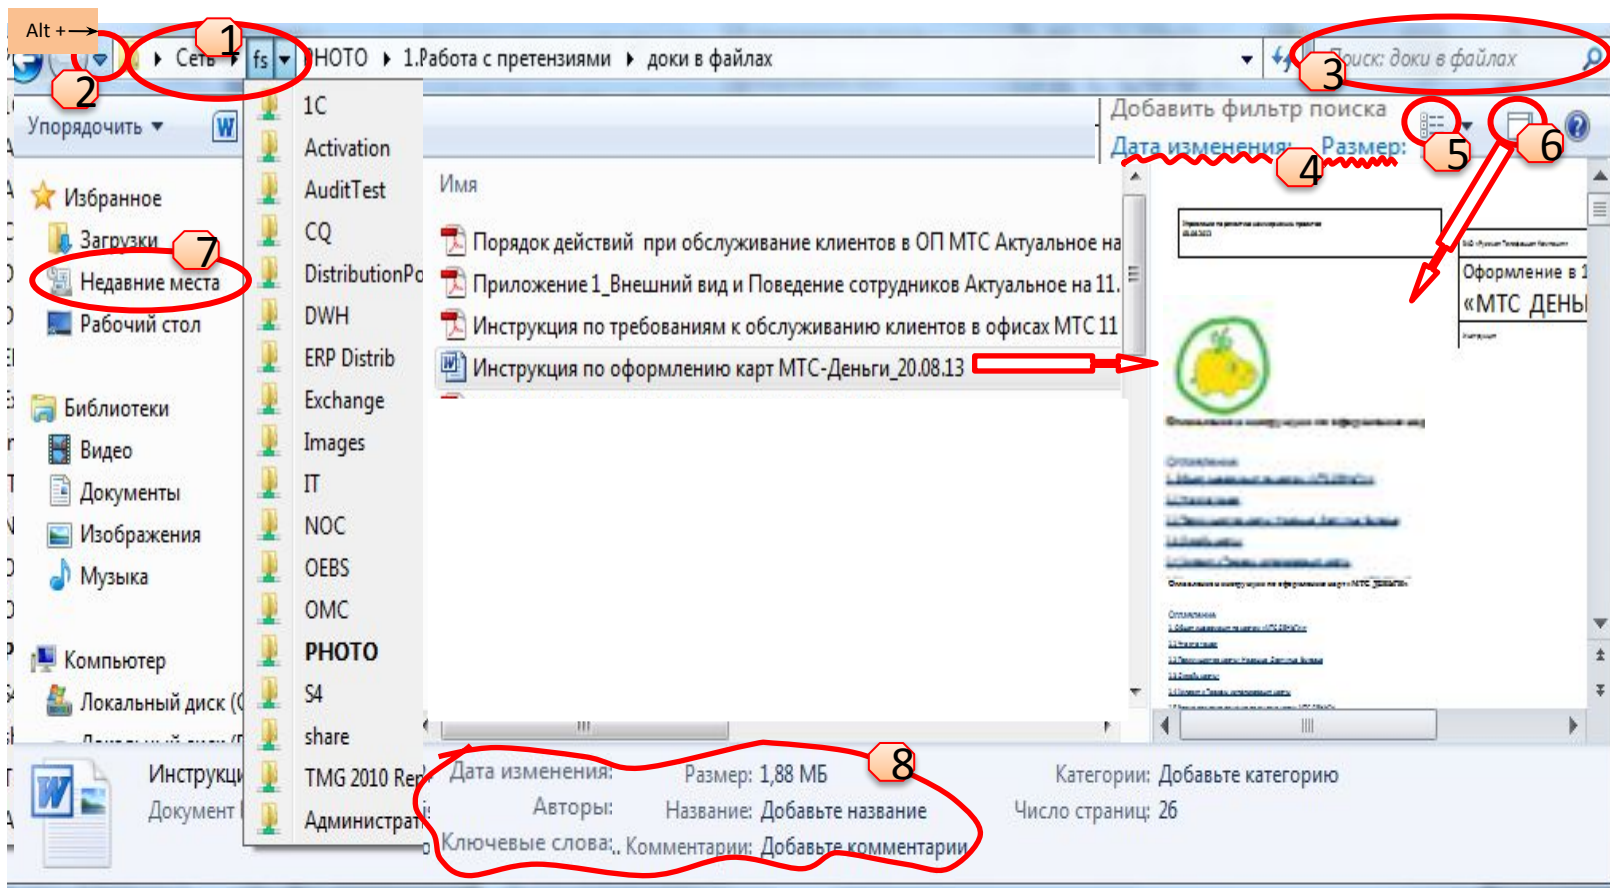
Alt + →

1

2

Сеть ▸ fs ▸ PHOTO ▸ 1.Работа с претензиями ▸ доки в файлах

3

Поиск: доки в файлах

Упорядочить ▾

Добавить фильтр поиска

Дата изменения: Размер:

4

5

6

Избранное

Загрузки

7

Недавние места

Рабочий стол

Библиотеки

Видео

Документы

Изображения

Музыка

Компьютер

Локальный диск (

1C
Activation
AuditTest
CQ
DistributionPo
DWH
ERP Distrib
Exchange
Images
IT
NOC
OEBS
OMC
PHOTO
S4
share
TMG 2010 Rep
Администрат

Имя

Порядок действий при обслуживание клиентов в ОП МТС Актуальное на

Приложение 1_Внешний вид и Поведение сотрудников Актуальное на 11.

Инструкция по требованиям к обслуживанию клиентов в офисах МТС 11

Инструкция по оформлению карт МТС-Деньги_20.08.13

Оформление в 1

«МТС ДЕНЬ

Инструкц

Документ

8

Дата изменения:

Размер: 1,88 МБ

Авторы:

Название: Добавьте название

Ключевые слова:

Комментарии: Добавьте комментарии

Категории: Добавьте категорию

Число страниц: 26